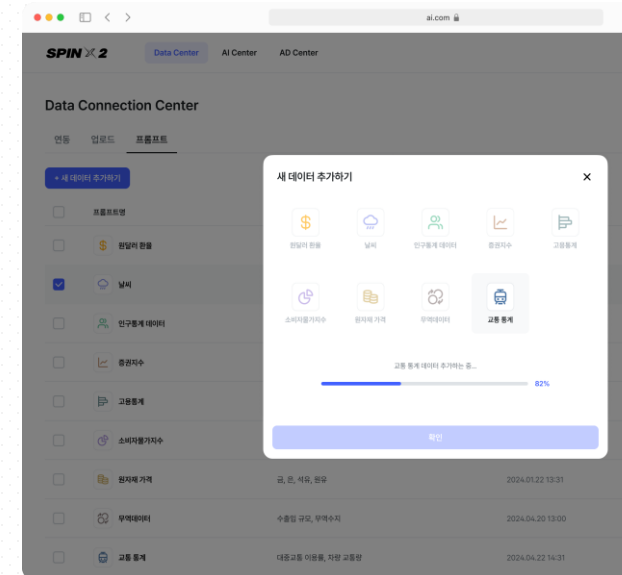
ai.com

SPIN X 2
Data Center
AI Center
AD Center

Data Connection Center

연동
업로드
프롬프트

+ 새 데이터 추가하기

프롬프트명
원달러 환율
날씨
인구통계 데이터
증권지수
고용통계
소비자물가지수
원자재 가격
무역데이터
교통 통계

금, 은, 석유, 원유
2024.01.22 13:31
수출입 규모, 무역수지
2024.04.20 13:00
대중교통 이용률, 차량 교통량
2024.04.22 14:31

새 데이터 추가하기
×

원달러 환율
날씨
인구통계 데이터
증권지수
고용통계
소비자물가지수
원자재 가격
무역데이터
교통 통계

교통 통계 데이터 추가하는 중...
82%

확인